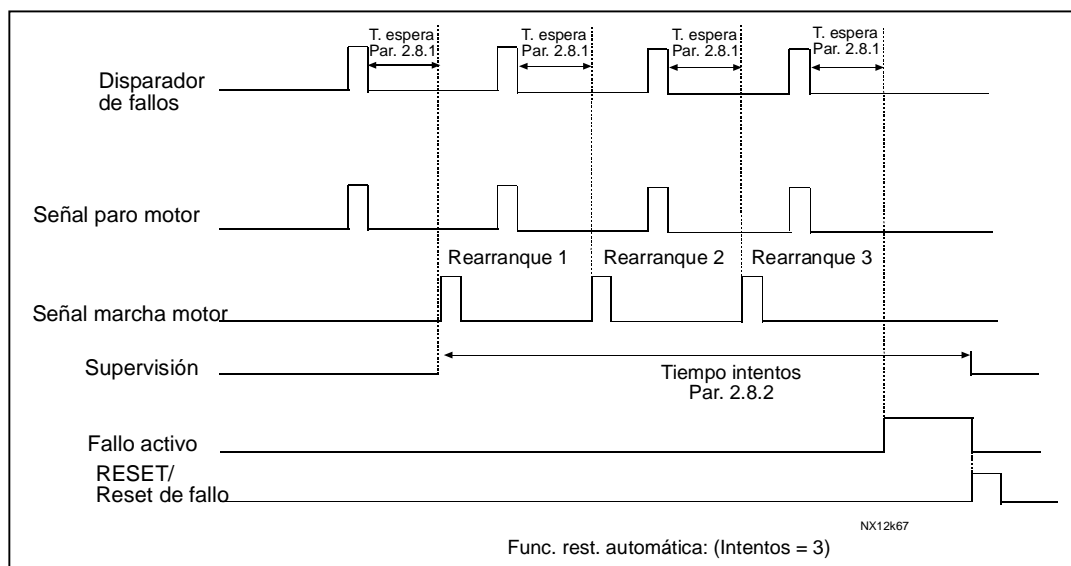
T. espera Par. 2.8.1
T. espera Par. 2.8.1
T. espera Par. 2.8.1
T. espera Par. 2.8.1

Disparador de fallos

Señal paro motor

Rearranque 1
Rearranque 2
Rearranque 3

Señal marcha motor

Supervisión

Tiempo intentos Par. 2.8.2

Fallo activo

RESET/ Reset de fallo

NX12k67

Func. rest. automática: (Intentos = 3)